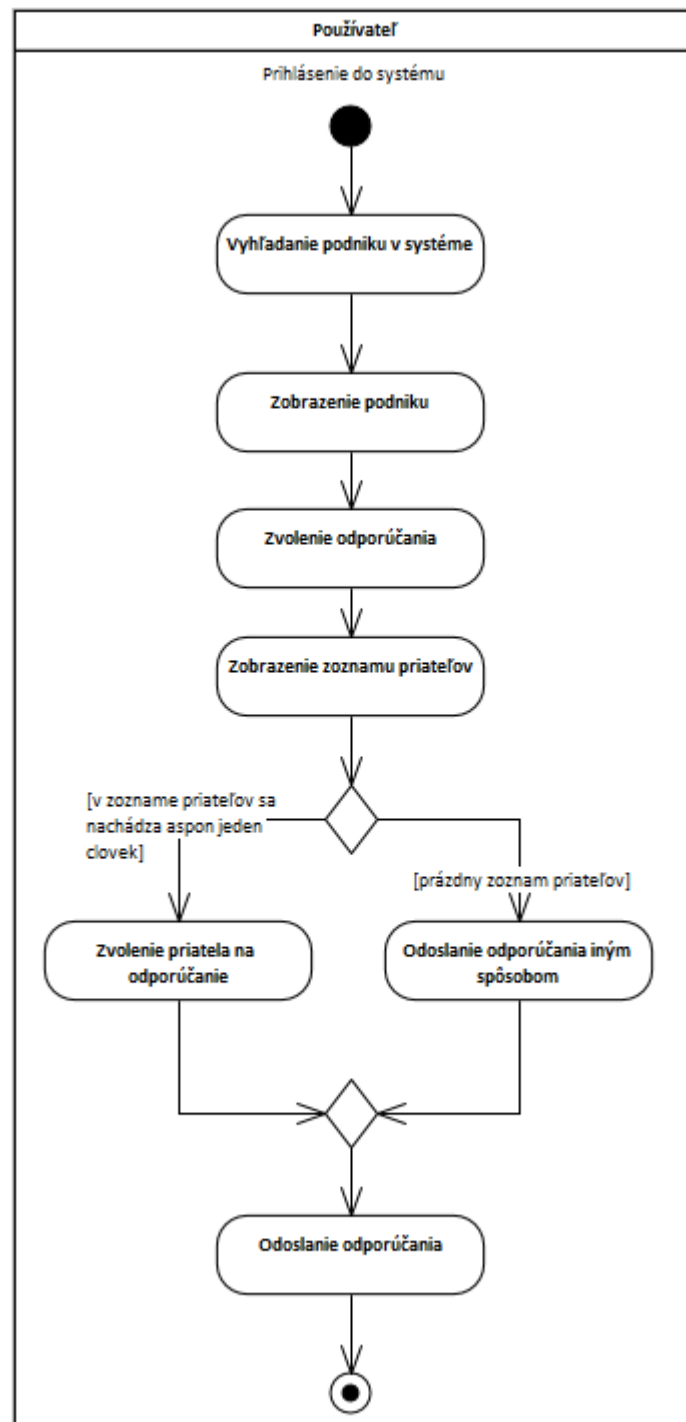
Používateľ

Prihlásenie do systému

Vyhľadanie podniku v systéme

Zobrazenie podniku

Zvolenie odporúčania

Zobrazenie zoznamu priateľov

[v zozname priateľov sa nachádza aspon jeden clovek]

[prázdny zoznam priateľov]

Zvolenie priatela na odporúčanie

Odoslanie odporúčania iným spôsobom

Odoslanie odporúčania